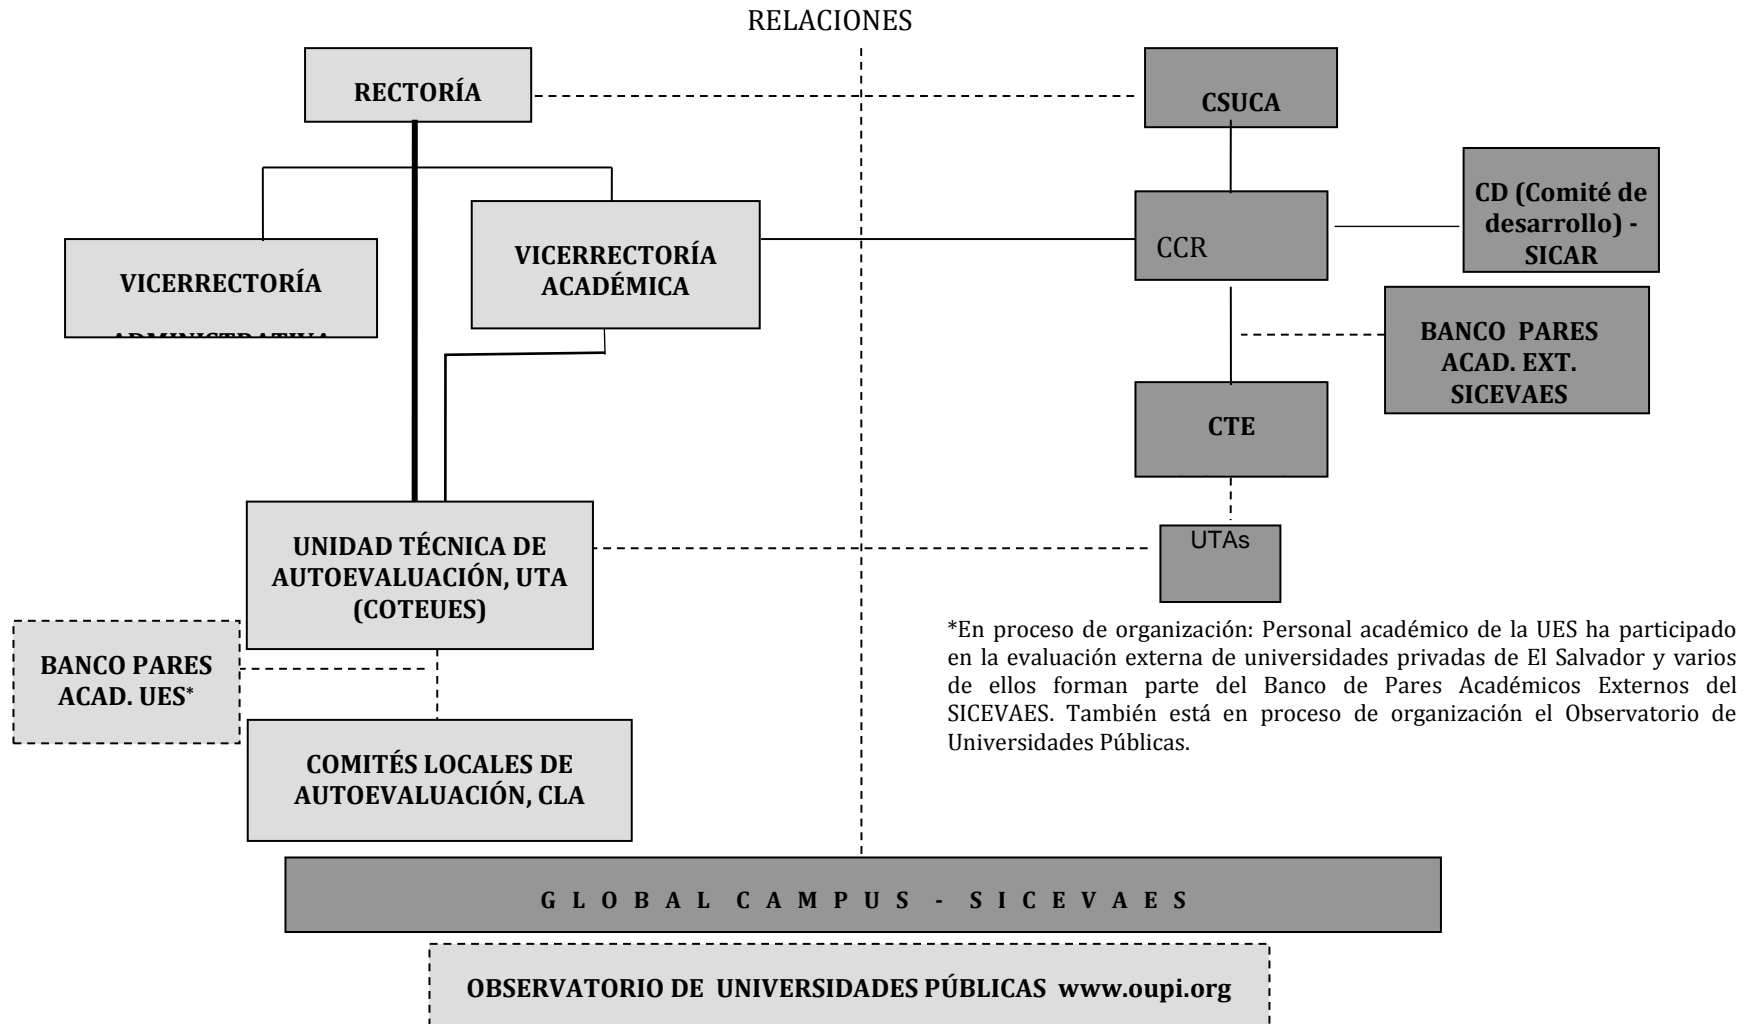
RELACIONES

RECTORÍA

CSUCA

CD (Comité de desarrollo) - SICAR

VICERRECTORÍA ACADÉMICA

CCR

VICERRECTORÍA

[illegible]

BANCO PARES ACAD. EXT. SICEVAES

CTE

UNIDAD TÉCNICA DE AUTOEVALUACIÓN, UTA (COTEUES)

UTAs

BANCO PARES ACAD. UES*

*En proceso de organización: Personal académico de la UES ha participado en la evaluación externa de universidades privadas de El Salvador y varios de ellos forman parte del Banco de Pares Académicos Externos del SICEVAES. También está en proceso de organización el Observatorio de Universidades Públicas.

COMITÉS LOCALES DE AUTOEVALUACIÓN, CLA

G L O B A L C A M P U S - S I C E V A E S

OBSERVATORIO DE UNIVERSIDADES PÚBLICAS www.oupi.org